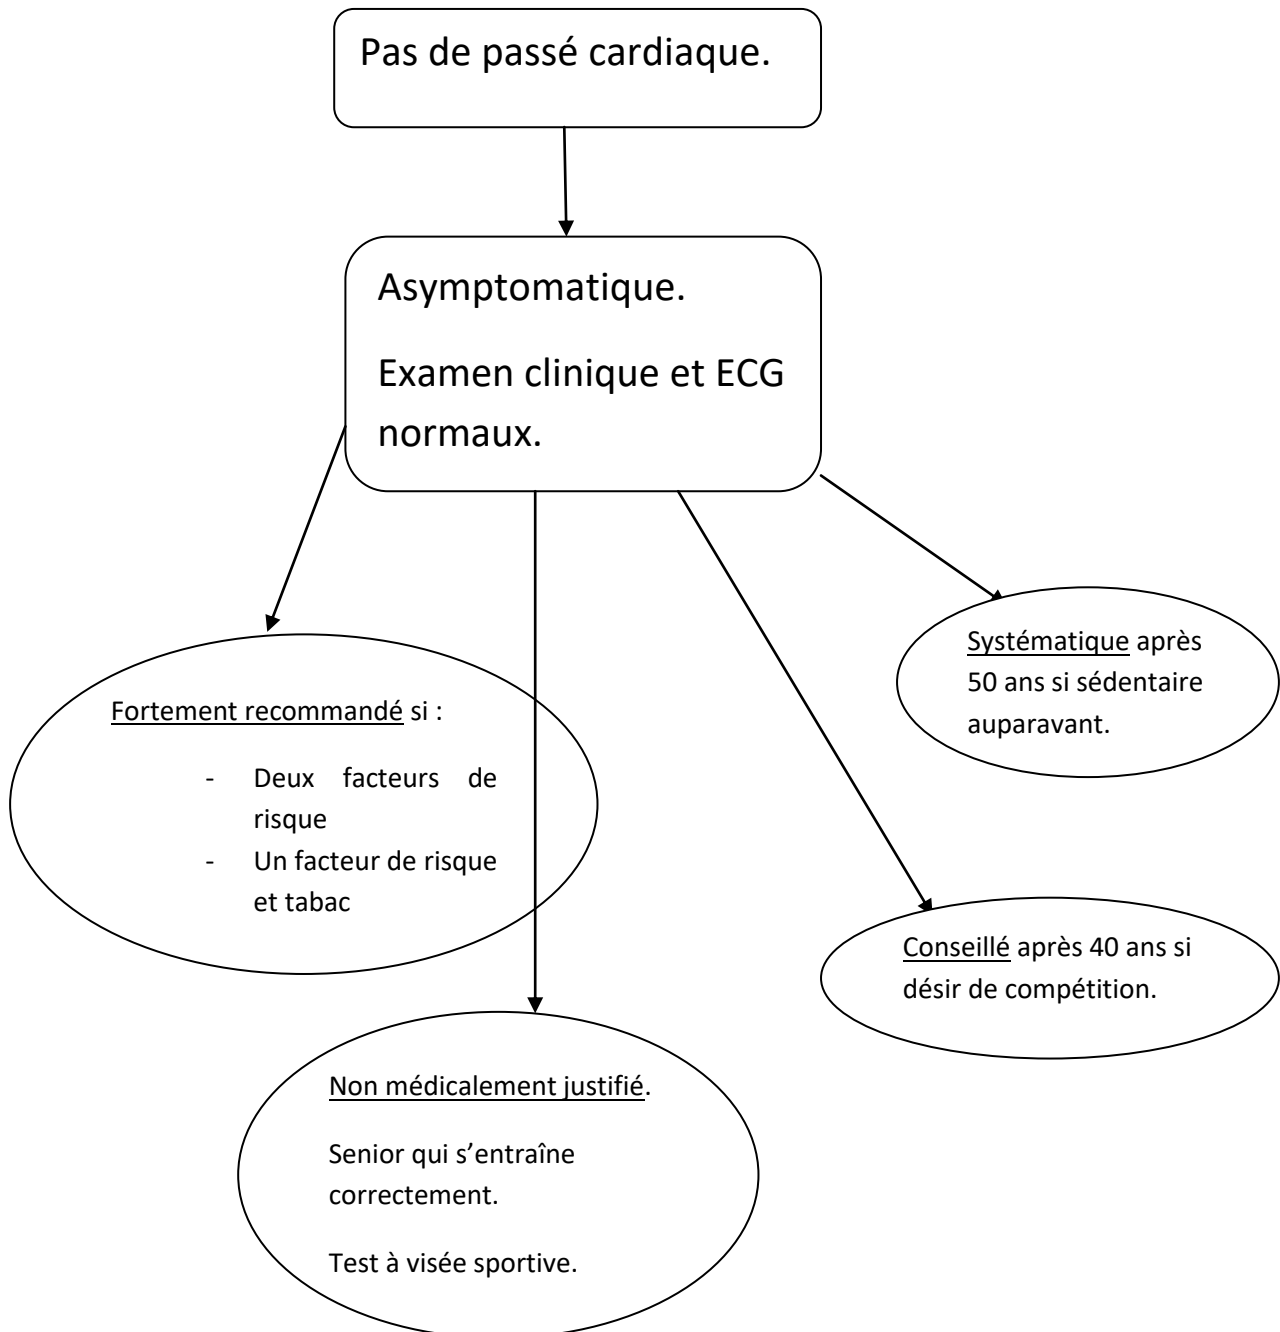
Pas de passé cardiaque.

Asymptomatique.

Examen clinique et ECG normaux.

Systématique après 50 ans si sédentaire auparavant.

Fortement recommandé si :

- Deux facteurs de risque
- Un facteur de risque et tabac

Conseillé après 40 ans si désir de compétition.

Non médicalement justifié.

Senior qui s'entraîne correctement.

Test à visée sportive.